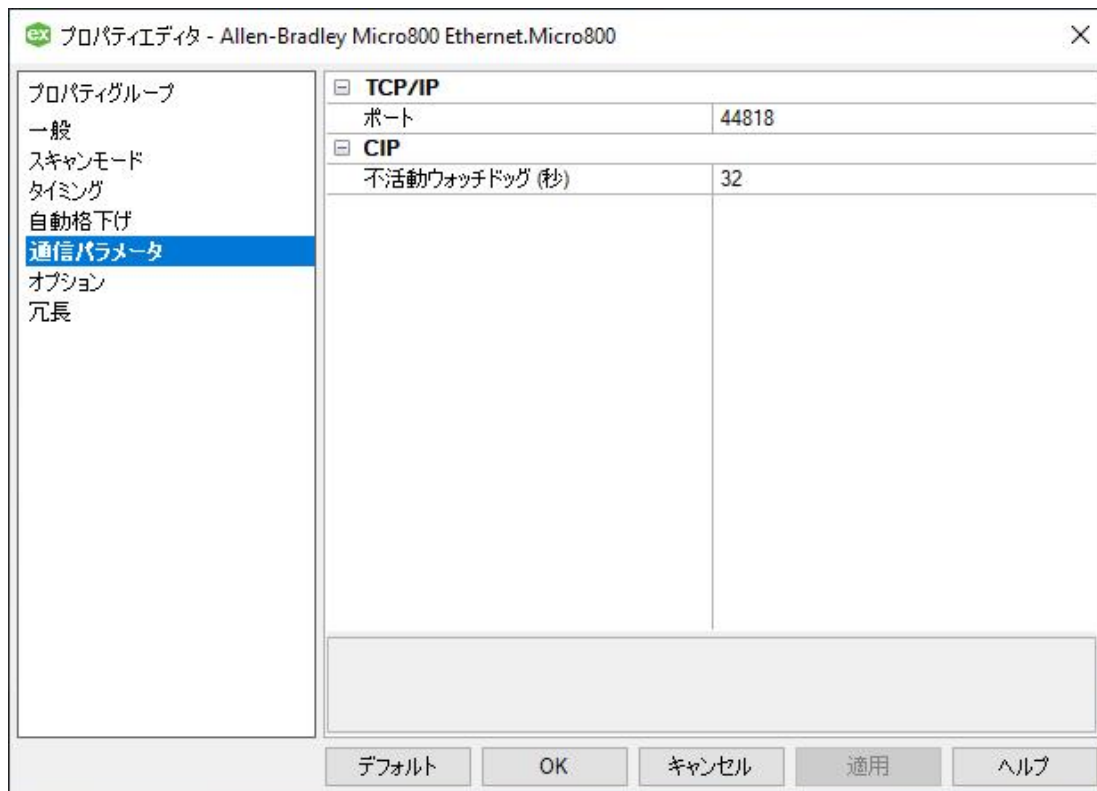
ex プロパティエディタ - Allen-Bradley Micro800 Ethernet.Micro800

×

プロパティグループ
一般
スキャンモード
タイミング
自動格下げ
通信パラメータ
オプション
冗長

⊟ TCP/IP

| ポート | 44818 |
|---|---|

⊟ CIP

| 不活動ウォッチドッグ (秒) | 32 |
|---|---|

デフォルト OK キャンセル 適用 ヘルプ